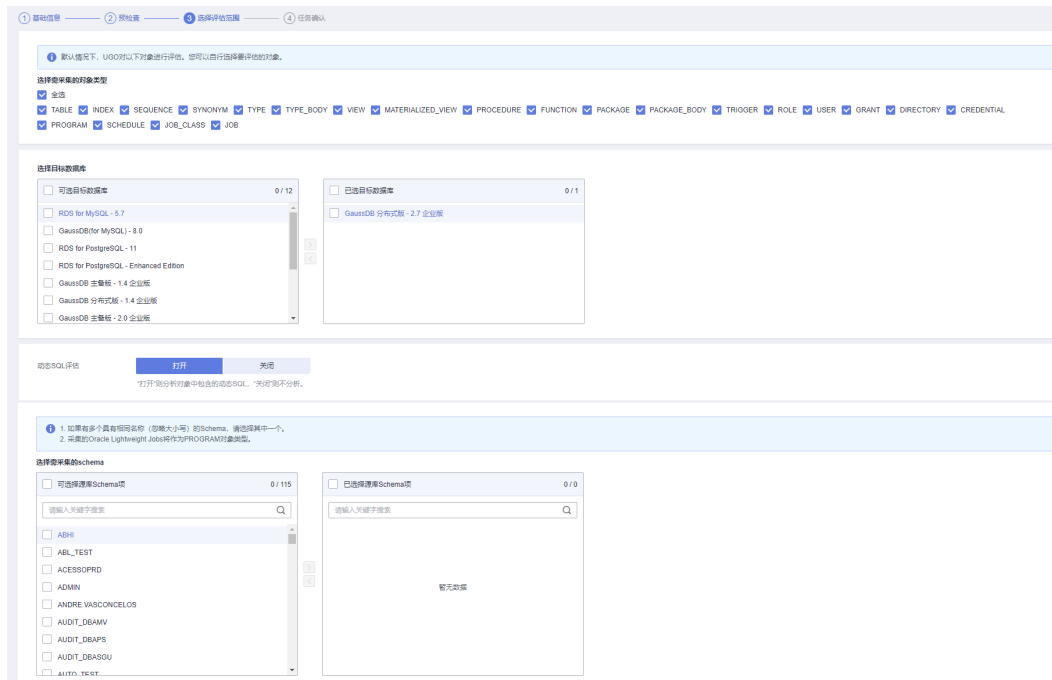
1 基础信息 — 2 预检查 — 3 选择评估范围 — 4 任务确认

默认情况下，UGO对以下对象进行评估，您可以自行选择要评估的对象。

选择需采集的对象类型

全选

TABLE INDEX SEQUENCE SYNONYM TYPE TYPE_BODY VIEW MATERIALIZED_VIEW PROCEDURE FUNCTION PACKAGE PACKAGE_BODY TRIGGER ROLE USER GRANT DIRECTORY CREDENTIAL PROGRAM SCHEDULE JOB_CLASS JOB

选择目标数据库

可选目标数据库 0 / 12

RDS for MySQL - 5.7
GaussDB(for MySQL) - 8.0
RDS for PostgreSQL - 11
RDS for PostgreSQL - Enhanced Edition
GaussDB 主备版 - 1.4 企业版
GaussDB 分布式版 - 1.4 企业版
GaussDB 主备版 - 2.0 企业版

已选目标数据库 0 / 1

GaussDB 分布式版 - 2.7 企业版

动态SQL评估

打开 关闭

"打开"则分析对象中包含的动态SQL，"关闭"则不分析。

1. 如果有多个具有相同名称（忽略大小写）的Schema，请选择其中一个。
2. 采集的Oracle Lightweight Jobs将作为PROGRAM对象类型。

选择需采集的schema

可选择源库Schema项 0 / 115

请输入关键字搜索

ABHI
ABL_TEST
ACESSOPRD
ADMIN
ANDRE.VASCONCELOS
AUDIT_DBAMV
AUDIT_DBAPS
AUDIT_DBASGU
AUTO_TEST

已选择源库Schema项 0 / 0

请输入关键字搜索

暂无数据